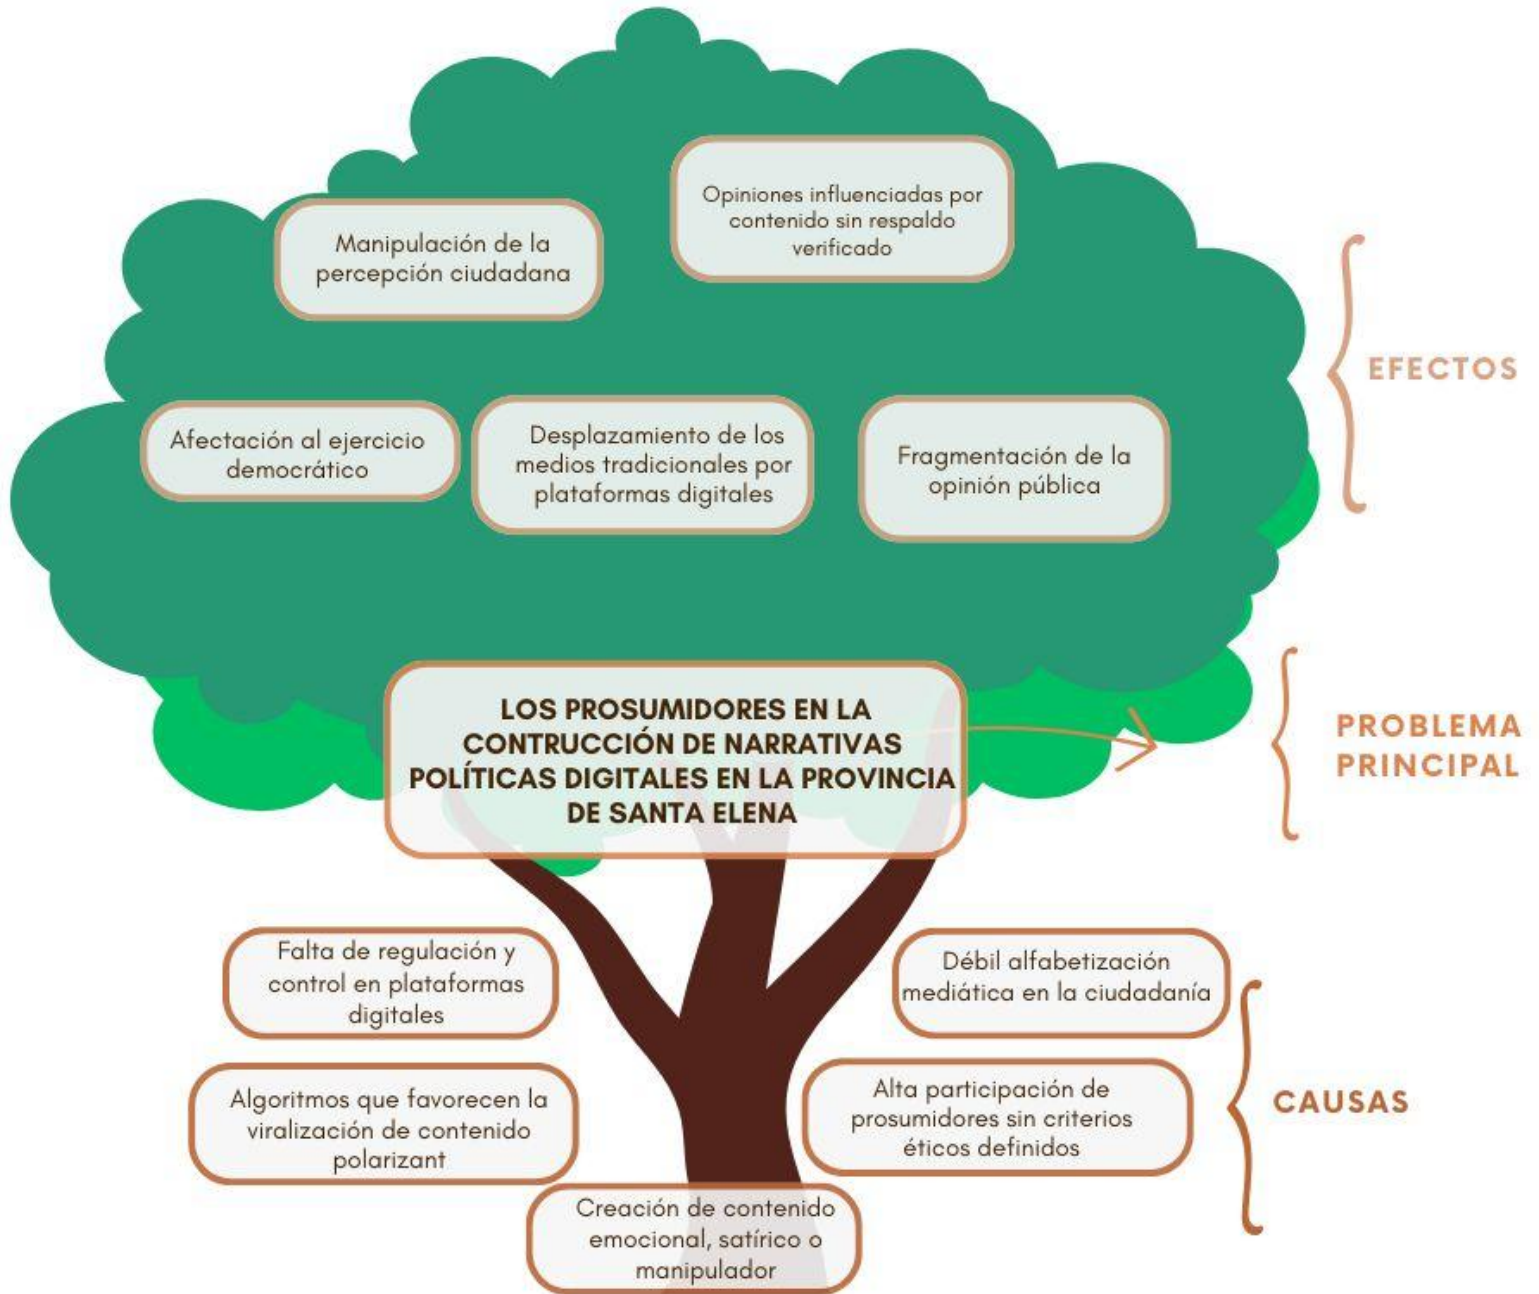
Opiniones influenciadas por contenido sin respaldo verificado

Manipulación de la percepción ciudadana

EFECTOS

Afectación al ejercicio democrático

Desplazamiento de los medios tradicionales por plataformas digitales

Fragmentación de la opinión pública

LOS PROSUMIDORES EN LA CONTRUCCIÓN DE NARRATIVAS POLÍTICAS DIGITALES EN LA PROVINCIA DE SANTA ELENA

PROBLEMA PRINCIPAL

Falta de regulación y control en plataformas digitales

Débil alfabetización mediática en la ciudadanía

Algoritmos que favorecen la viralización de contenido polarizant

Alta participación de prosumidores sin criterios éticos definidos

CAUSAS

Creación de contenido emocional, satírico o manipulador